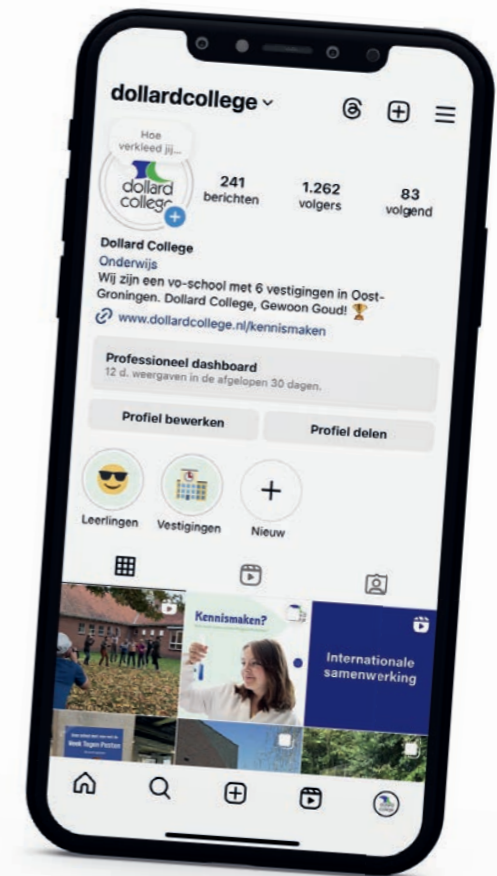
dollardcollege

Hoe verkleed jij...

dollard college

241
berichten

1.262
volgers

83
volgend

Dollard College
Onderwijs
Wij zijn een vo-school met 6 vestigingen in Oost-Groningen. Dollard College, Gewoon Goud! 🏆
www.dollardcollege.nl/kennismaken

Professioneel dashboard
12 d. weergaven in de afgelopen 30 dagen.

Profiel bewerken
Profiel delen

Leerlingen
Vestigingen
Nieuw

Kennismaken?

Internationale samenwerking

Week Tegen Pesten

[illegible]